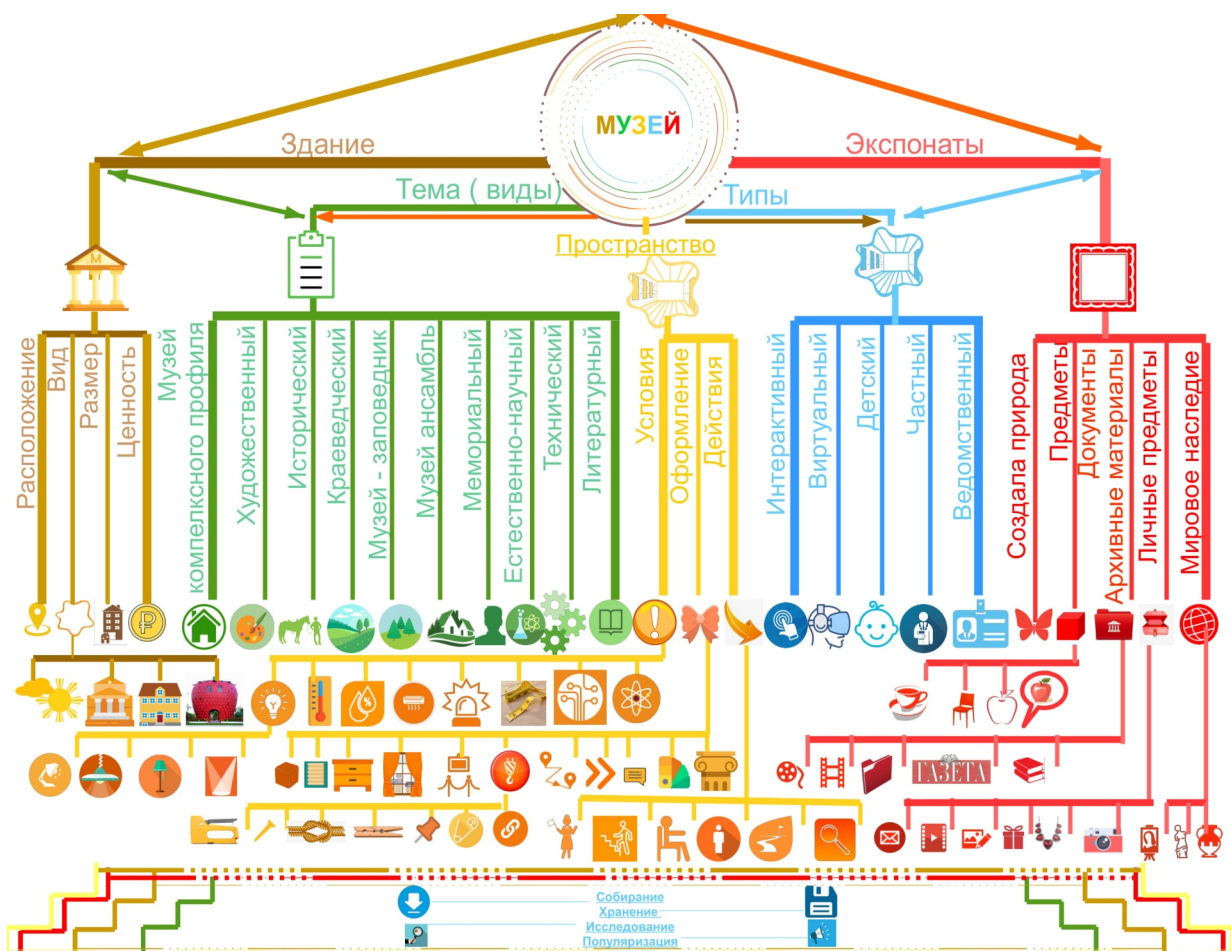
МУЗЕЙ

Здание

Экспонаты

Тема ( виды)

Типы

Пространство

Расположение
Вид
Размер
Ценность

Музей комплексного профиля
Художественный
Исторический
Краеведческий
Музей - заповедник
Музей ансамбль
Мемориальный
Естественно-научный
Технический
Литературный

Условия
Оформление
Действия

Интерактивный
Виртуальный
Детский
Частный
Ведомственный

Создала природа
Предметы
Документы
Архивные материалы
Личные предметы
Мировое наследие

ГАЗЕТА

Собирание
Хранение
Исследование
Популяризация